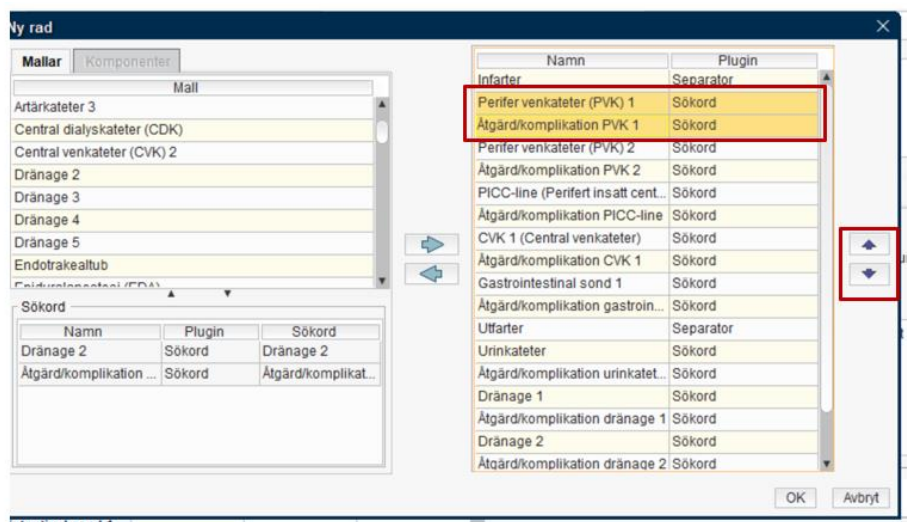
Ny rad

Mallar | Komponenter

| Mall |
|---|
| Artärkateter 3 |
| Central dialyskateter (CDK) |
| Central venkateter (CVK) 2 |
| Dränage 2 |
| Dränage 3 |
| Dränage 4 |
| Dränage 5 |
| Endotrakealtub |
| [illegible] |

Sökord

| Namn | Plugin | Sökord |
|---|---|---|
| Dränage 2 | Sökord | Dränage 2 |
| Åtgärd/komplikation ... | Sökord | Åtgärd/komplikat... |

| Namn | Plugin |
|---|---|
| Infarter | Separator |
| Perifer venkateter (PVK) 1 | Sökord |
| Åtgärd/komplikation PVK 1 | Sökord |
| Perifer venkateter (PVK) 2 | Sökord |
| Åtgärd/komplikation PVK 2 | Sökord |
| PICC-line (Perifert insatt cent... | Sökord |
| Åtgärd/komplikation PICC-line | Sökord |
| CVK 1 (Central venkateter) | Sökord |
| Åtgärd/komplikation CVK 1 | Sökord |
| Gastrointestinal sond 1 | Sökord |
| Åtgärd/komplikation gastroin... | Sökord |
| Utfarter | Separator |
| Urinkateter | Sökord |
| Åtgärd/komplikation urinkatet... | Sökord |
| Dränage 1 | Sökord |
| Åtgärd/komplikation dränage 1 | Sökord |
| Dränage 2 | Sökord |
| Åtgärd/komplikation dränage 2 | Sökord |

OK | Avbryt